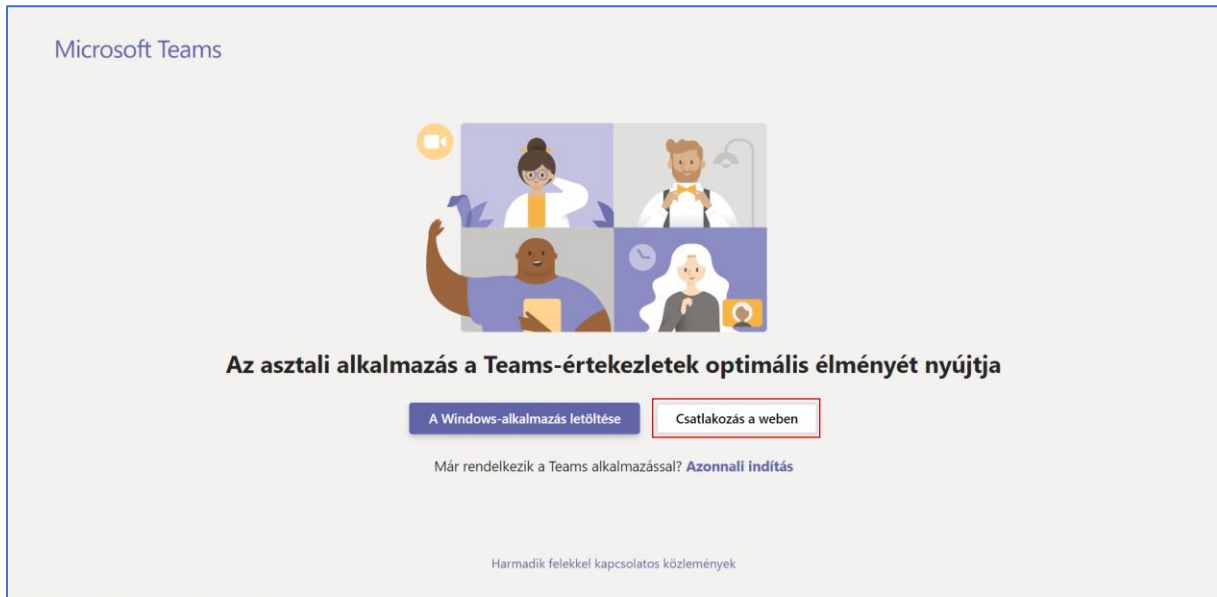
Microsoft Teams

Az asztali alkalmazás a Teams-értekezletek optimális élményét nyújtja

A Windows-alkalmazás letöltése

Csatlakozás a weben

Már rendelkezik a Teams alkalmazással? Azonnali indítás

Harmadik felekkel kapcsolatos közlemények